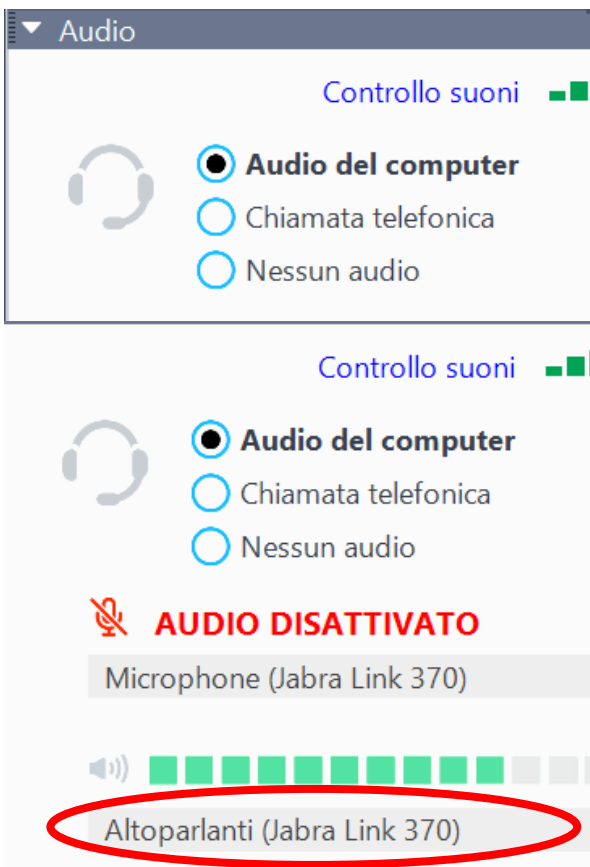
Audio

Controllo suoni

Audio del computer
Chiamata telefonica
Nessun audio

Controllo suoni

Audio del computer
Chiamata telefonica
Nessun audio

AUDIO DISATTIVATO

Microphone (Jabra Link 370)

Altoparlanti (Jabra Link 370)